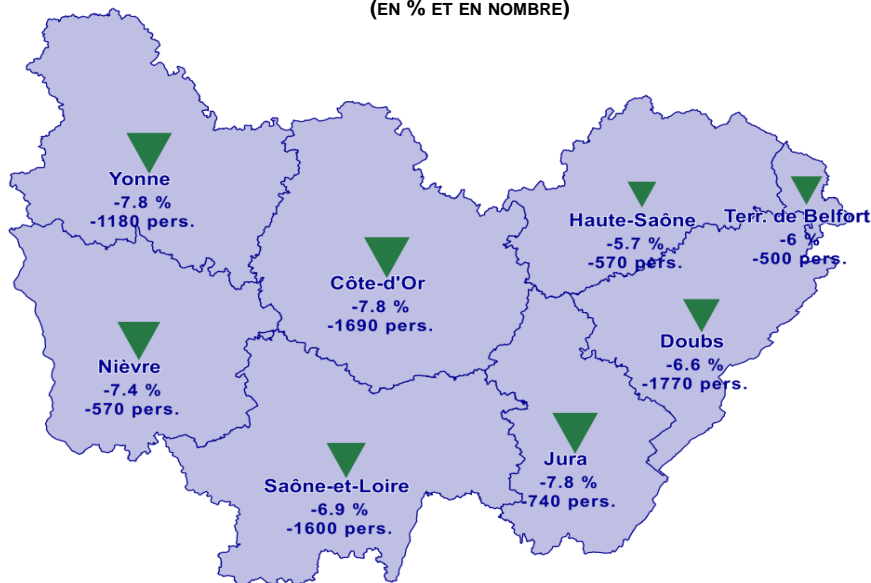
(EN % ET EN NOMBRE)

Yonne
-7.8 %
-1180 pers.

Côte-d'Or
-7.8 %
-1690 pers.

Haute-Saône
-5.7 %
-570 pers.

Terr. de Belfort
-6 %
-500 pers.

Nièvre
-7.4 %
-570 pers.

Doubs
-6.6 %
-1770 pers.

Saône-et-Loire
-6.9 %
-1600 pers.

Jura
-7.8 %
-740 pers.